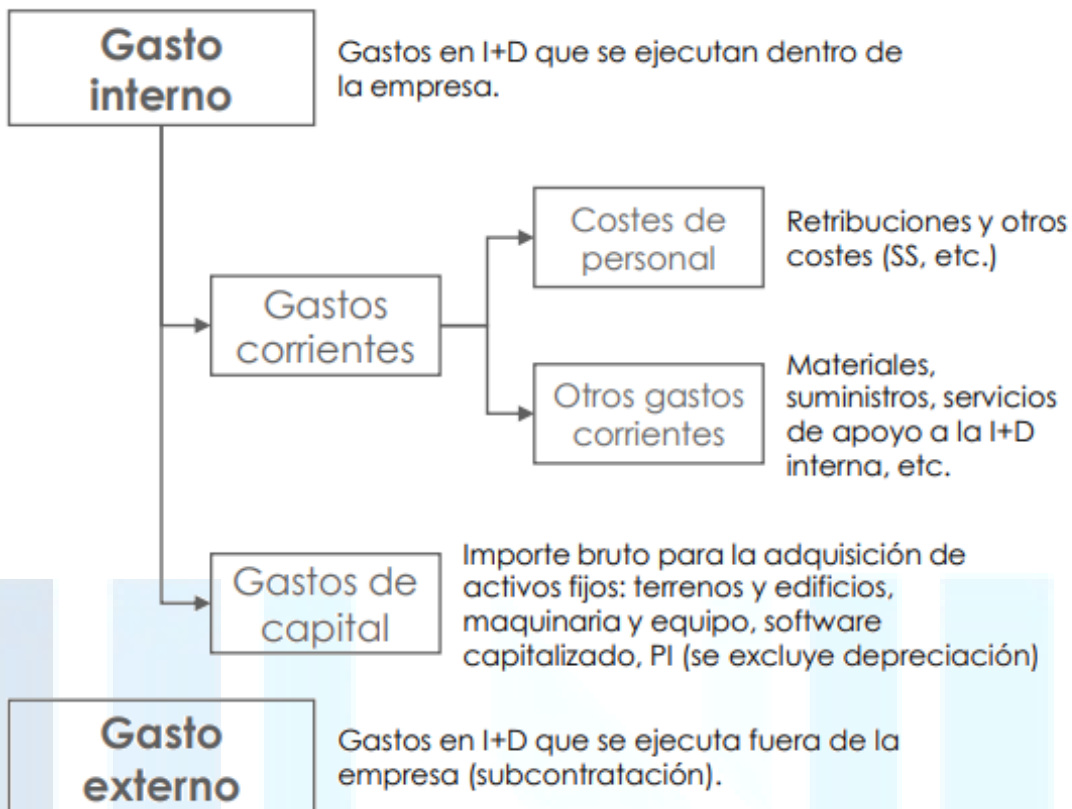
Gasto interno

Gastos en I+D que se ejecutan dentro de la empresa.

Gastos corrientes

Costes de personal

Retribuciones y otros costes (SS, etc.)

Otros gastos corrientes

Materiales, suministros, servicios de apoyo a la I+D interna, etc.

Gastos de capital

Importe bruto para la adquisición de activos fijos: terrenos y edificios, maquinaria y equipo, software capitalizado, PI (se excluye depreciación)

Gasto externo

Gastos en I+D que se ejecuta fuera de la empresa (subcontratación).